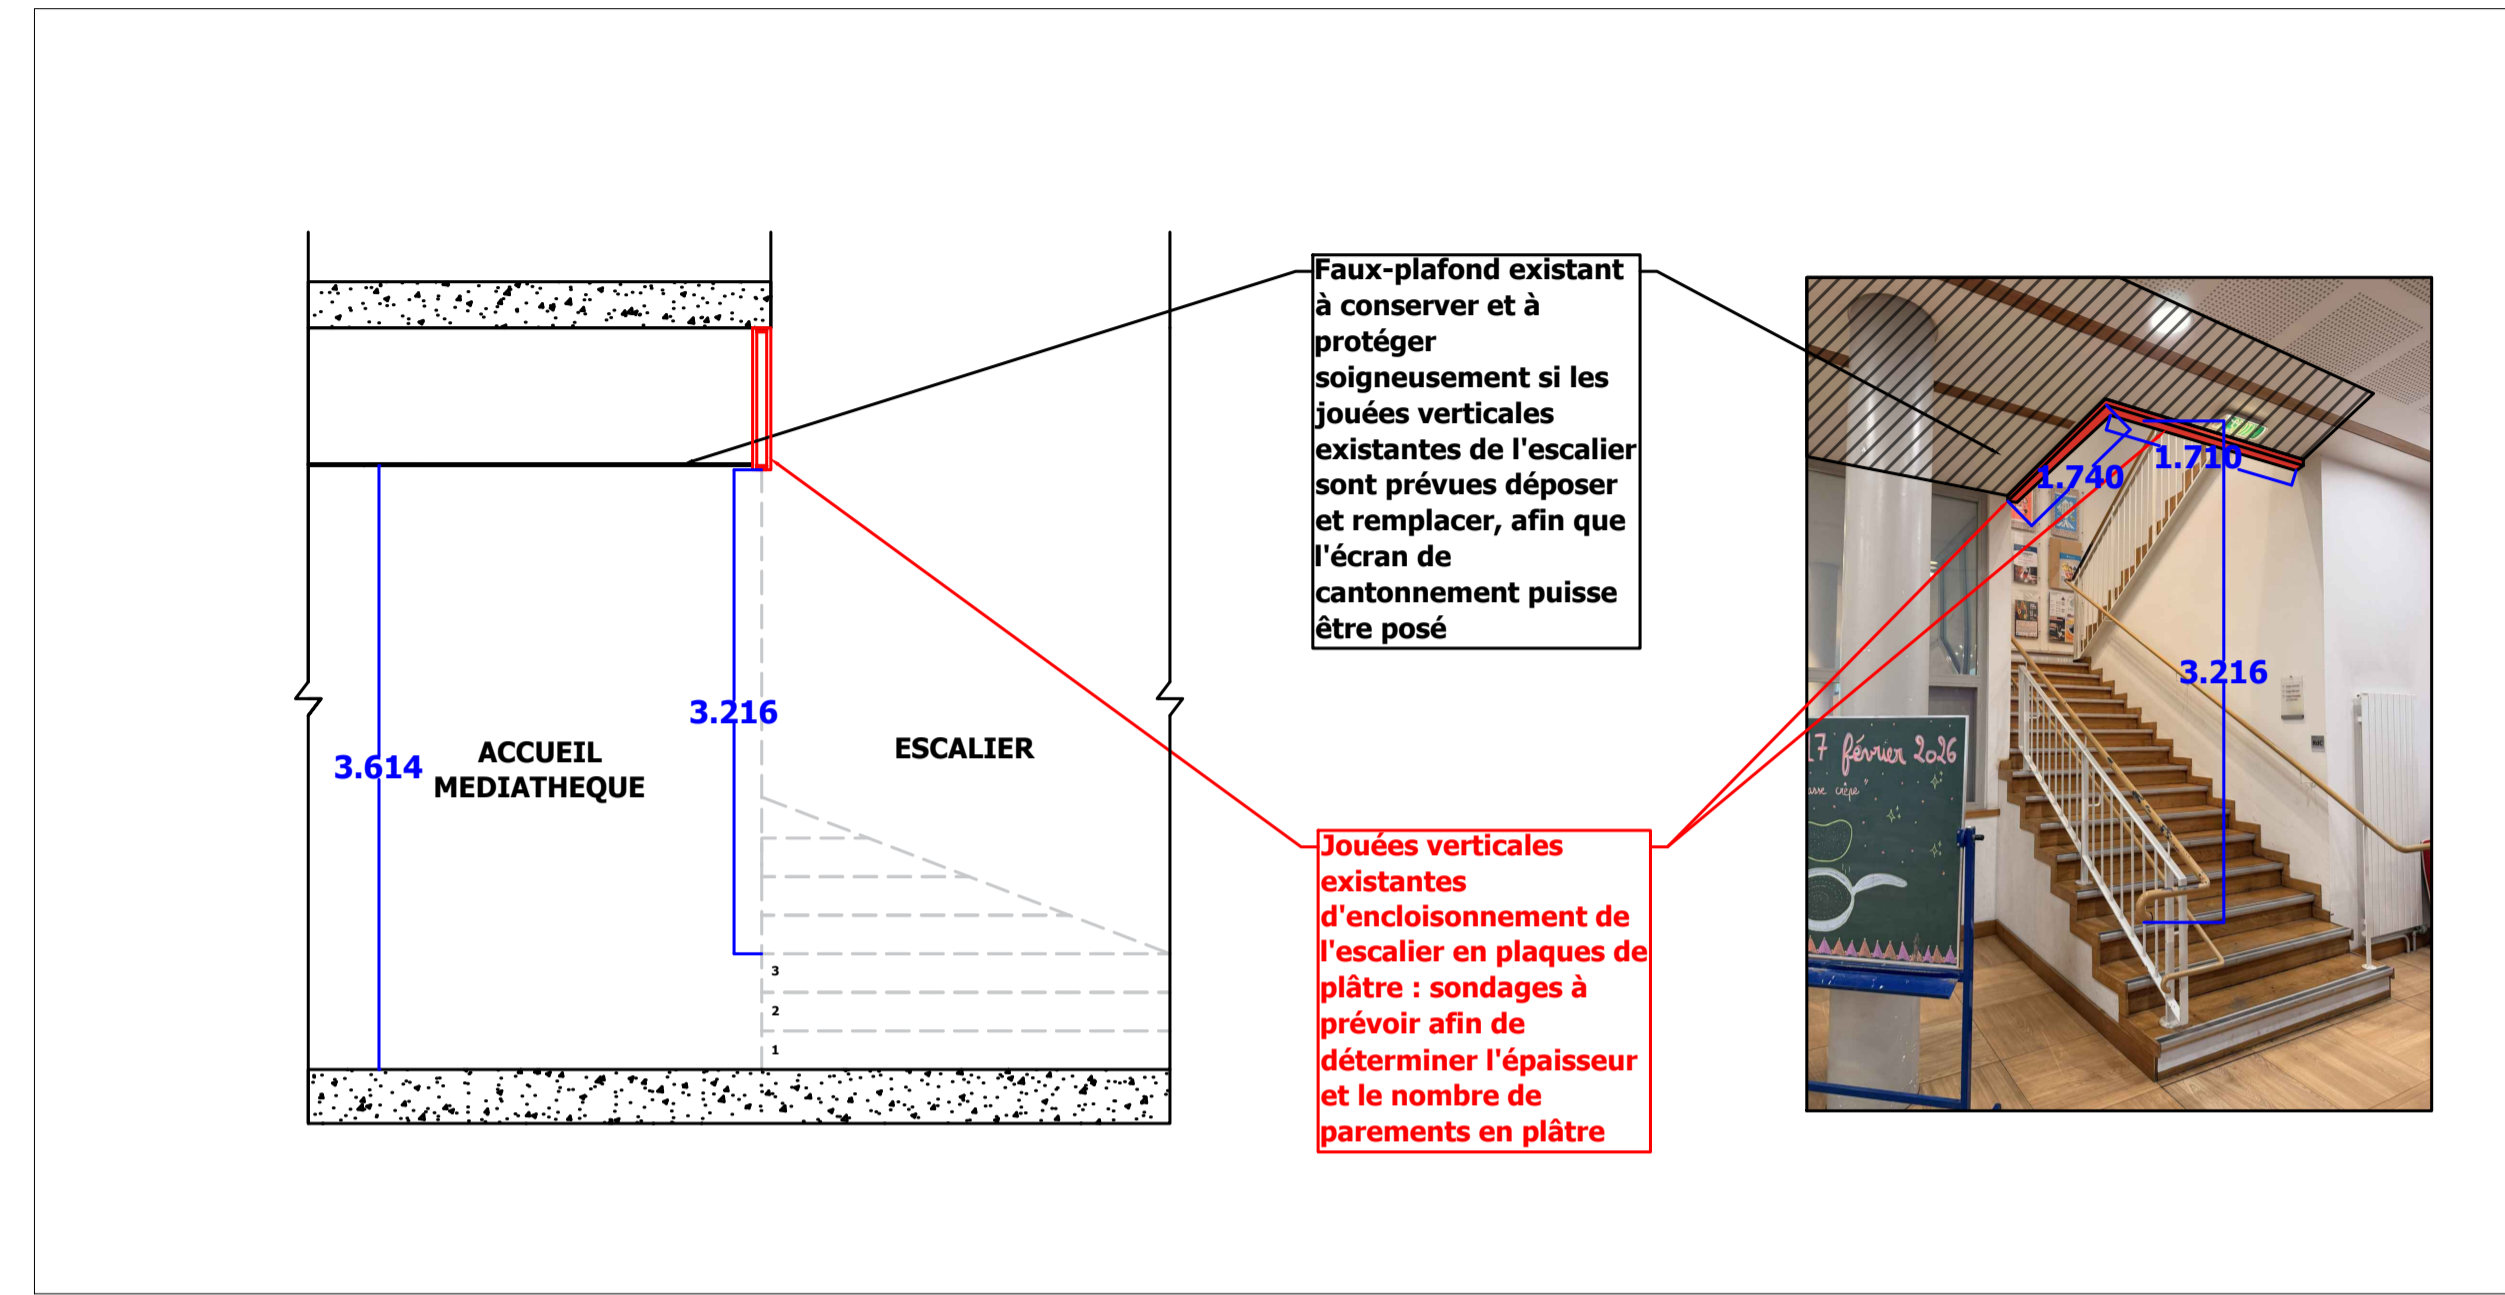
3.614

ACCUEIL MEDIATHEQUE

3.216

ESCALIER

3

2

1

Faux-plafond existant à conserver et à protéger soigneusement si les jouées verticales existantes de l'escalier sont prévues déposer et remplacer, afin que l'écran de cantonnement puisse être posé

Jouées verticales existantes d'encloisonnement de l'escalier en plaques de plâtre : sondages à prévoir afin de déterminer l'épaisseur et le nombre de parements en plâtre

1.740

1.710

3.216

17 février 2026

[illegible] crêpe